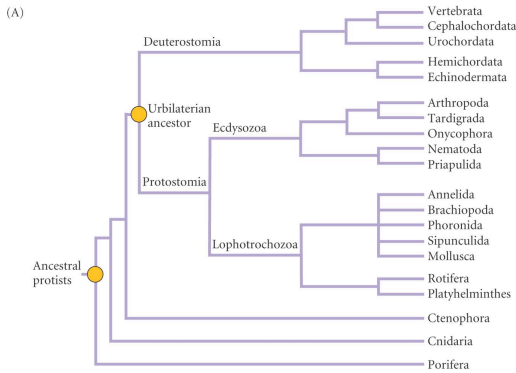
(A)

Deuterostomia

Vertebrata
Cephalochordata
Urochordata
Hemichordata
Echinodermata

Urbilaterian ancestor

Ecdysozoa

Arthropoda
Tardigrada
Onycophora
Nematoda
Priapulida

Protostomia

Lophotrochozoa

Annelida
Brachiopoda
Phoronida
Sipunculida
Mollusca
Rotifera
Platyhelminthes

Ancestral protists

Ctenophora
Cnidaria
Porifera